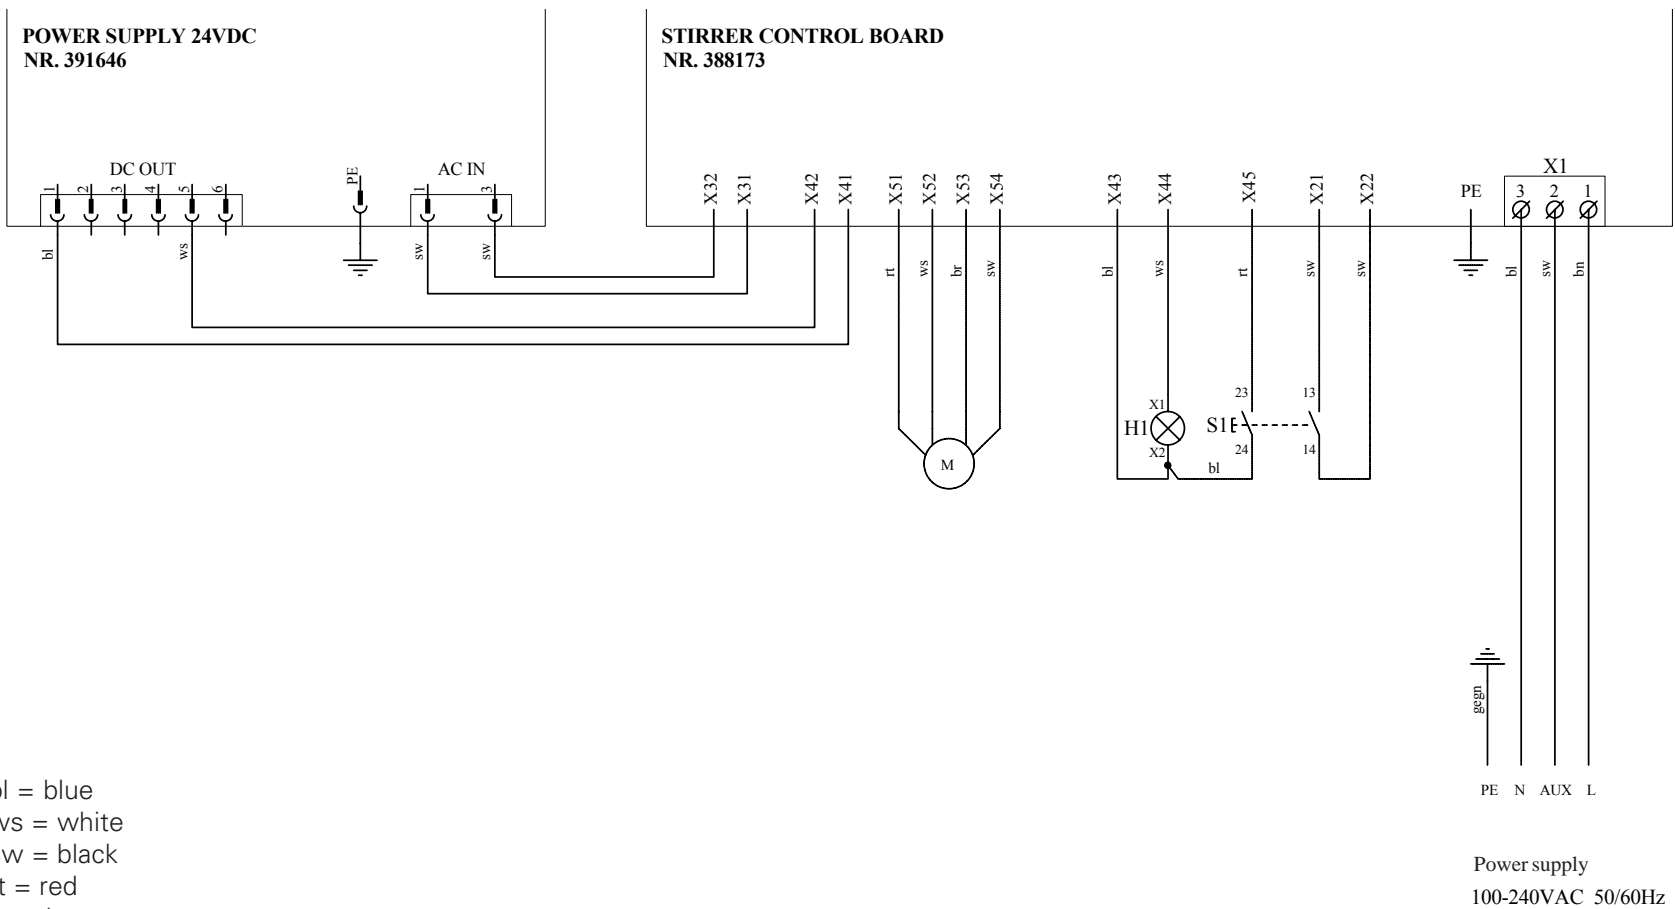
POWER SUPPLY 24VDC
NR. 391646

STIRRER CONTROL BOARD
NR. 388173

DC OUT
1 2 3 4 5 6
PE
AC IN
1 3

X32 X31 X42 X41 X51 X52 X53 X54 X43 X44 X45 X21 X22

PE

X1
3 2 1

bl ws
sw sw

rt ws br sw

bl ws rt sw sw

bl sw bn

M

X1
H1
X2
bl

23
S1
24

13
14

gegn

PE N AUX L

Power supply
100-240VAC 50/60Hz

l = blue
vs = white
w = black
t = red